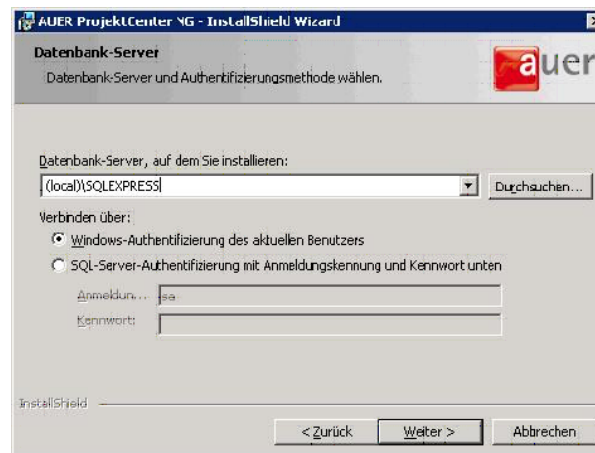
AUER ProjektCenter NG - InstallShield Wizard

Datenbank-Server

Datenbank-Server und Authentifizierungsmethode wählen.

auer

Datenbank-Server, auf dem Sie installieren:

(local)\SQLEXPRESS

Durchsuchen...

Verbinden über:

Windows-Authentifizierung des aktuellen Benutzers

SQL-Server-Authentifizierung mit Anmeldungskennung und Kennwort unten

Anmeldun...

sa

Kennwort:

InstallShield

< Zurück

Weiter >

Abbrechen